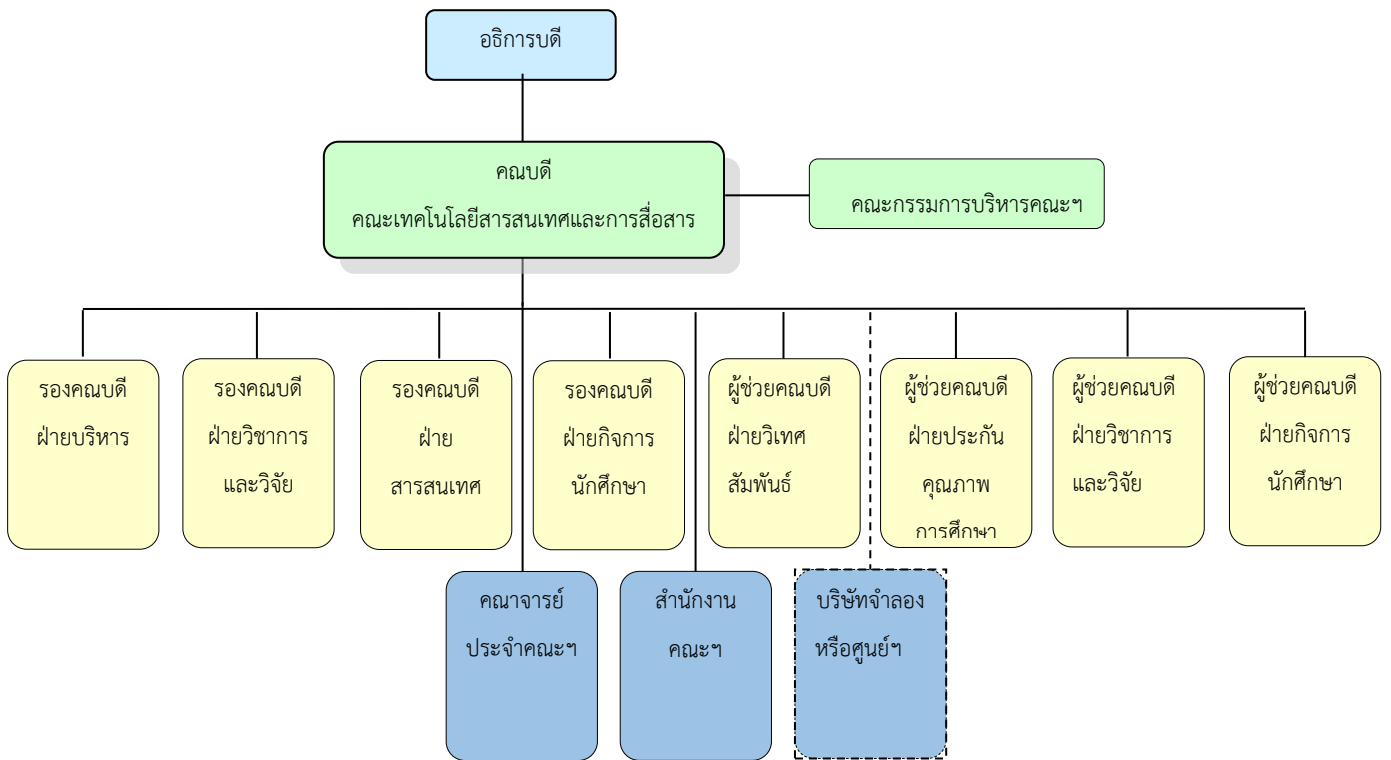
อธิการบดี

คณบดี
คณะเทคโนโลยีสารสนเทศและการสื่อสาร

คณะกรรมการบริหารคณะฯ

รองคณบดี
ฝ่ายบริหาร

รองคณบดี
ฝ่ายวิชาการ
และวิจัย

รองคณบดี
ฝ่าย
สารสนเทศ

รองคณบดี
ฝ่ายกิจการ
นักศึกษา

ผู้ช่วยคณบดี
ฝ่ายวิเทศ
สัมพันธ์

ผู้ช่วยคณบดี
ฝ่ายประกัน
คุณภาพ
การศึกษา

ผู้ช่วยคณบดี
ฝ่ายวิชาการ
และวิจัย

ผู้ช่วยคณบดี
ฝ่ายกิจการ
นักศึกษา

คณาจารย์
ประจำคณะฯ

สำนักงาน
คณะฯ

บริษัทจำลอง
หรือศูนย์ฯ